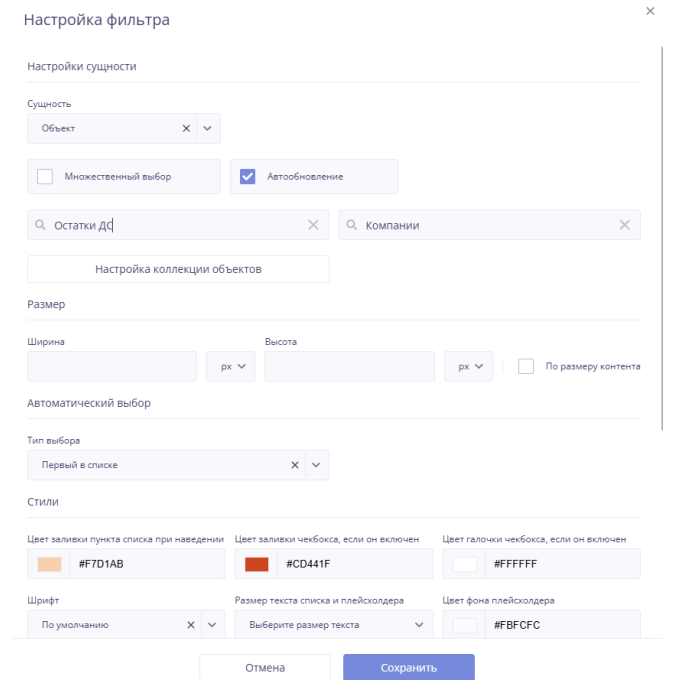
Настройка фильтра

×

Настройки сущности

Сущность

Объект

Множественный выбор

Автообновление

Остатки ДС

Компании

Настройка коллекции объектов

Размер

Ширина

px

Высота

px

По размеру контента

Автоматический выбор

Тип выбора

Первый в списке

Стили

Цвет заливки пункта списка при наведении

#F7D1AB

Цвет заливки чекбокса, если он включен

#CD441F

Цвет галочки чекбокса, если он включен

#FFFFFF

Шрифт

По умолчанию

Размер текста списка и плейсхолдера

Выберите размер текста

Цвет фона плейсхолдера

#FBFCFC

Отмена

Сохранить